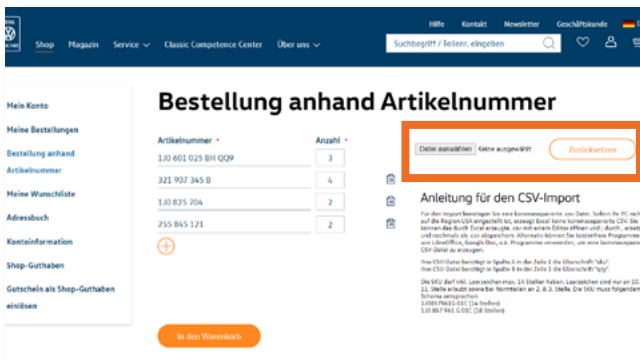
Hilfe Kontakt Newsletter Geschäftskunde

Shop Magazin Service Classic Competence Center Über uns

Suchbegriff / Teilenr. eingeben

Mein Konto

Meine Bestellungen

Bestellung anhand Artikelnummer

Meine Wunschliste

Adressbuch

Konteninformation

Shop-Guthaben

Gutschein als Shop-Guthaben einlösen

Bestellung anhand Artikelnummer

Artikelnummer *

Anzahl *

1J0 601 025 BH QQ9

3

321 907 345 B

4

1J0 825 704

2

255 845 121

2

In den Warenkorb

Datei auswählen Keine ausgewählt

Zurücksetzen

Anleitung für den CSV-Import

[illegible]